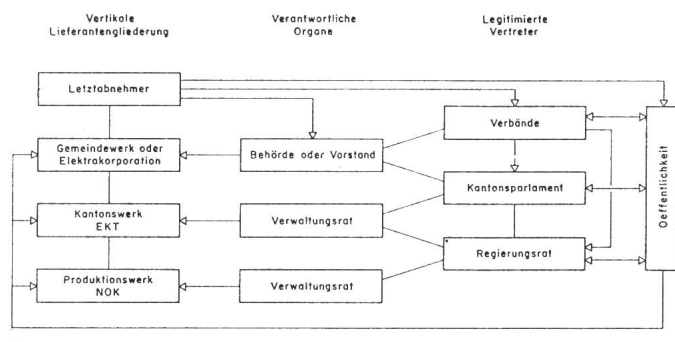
Vertikale Lieferantengliederung

Verantwortliche Organe

Legitimierte Vertreter

Letztabnehmer

Gemeindewerk oder Elektrakorporation

Behörde oder Vorstand

Verbände

Kantonsparlament

Kantonswerk EKT

Verwaltungsrat

Regierungsrat

Produktionswerk NOK

Verwaltungsrat

Oeffentlichkeit